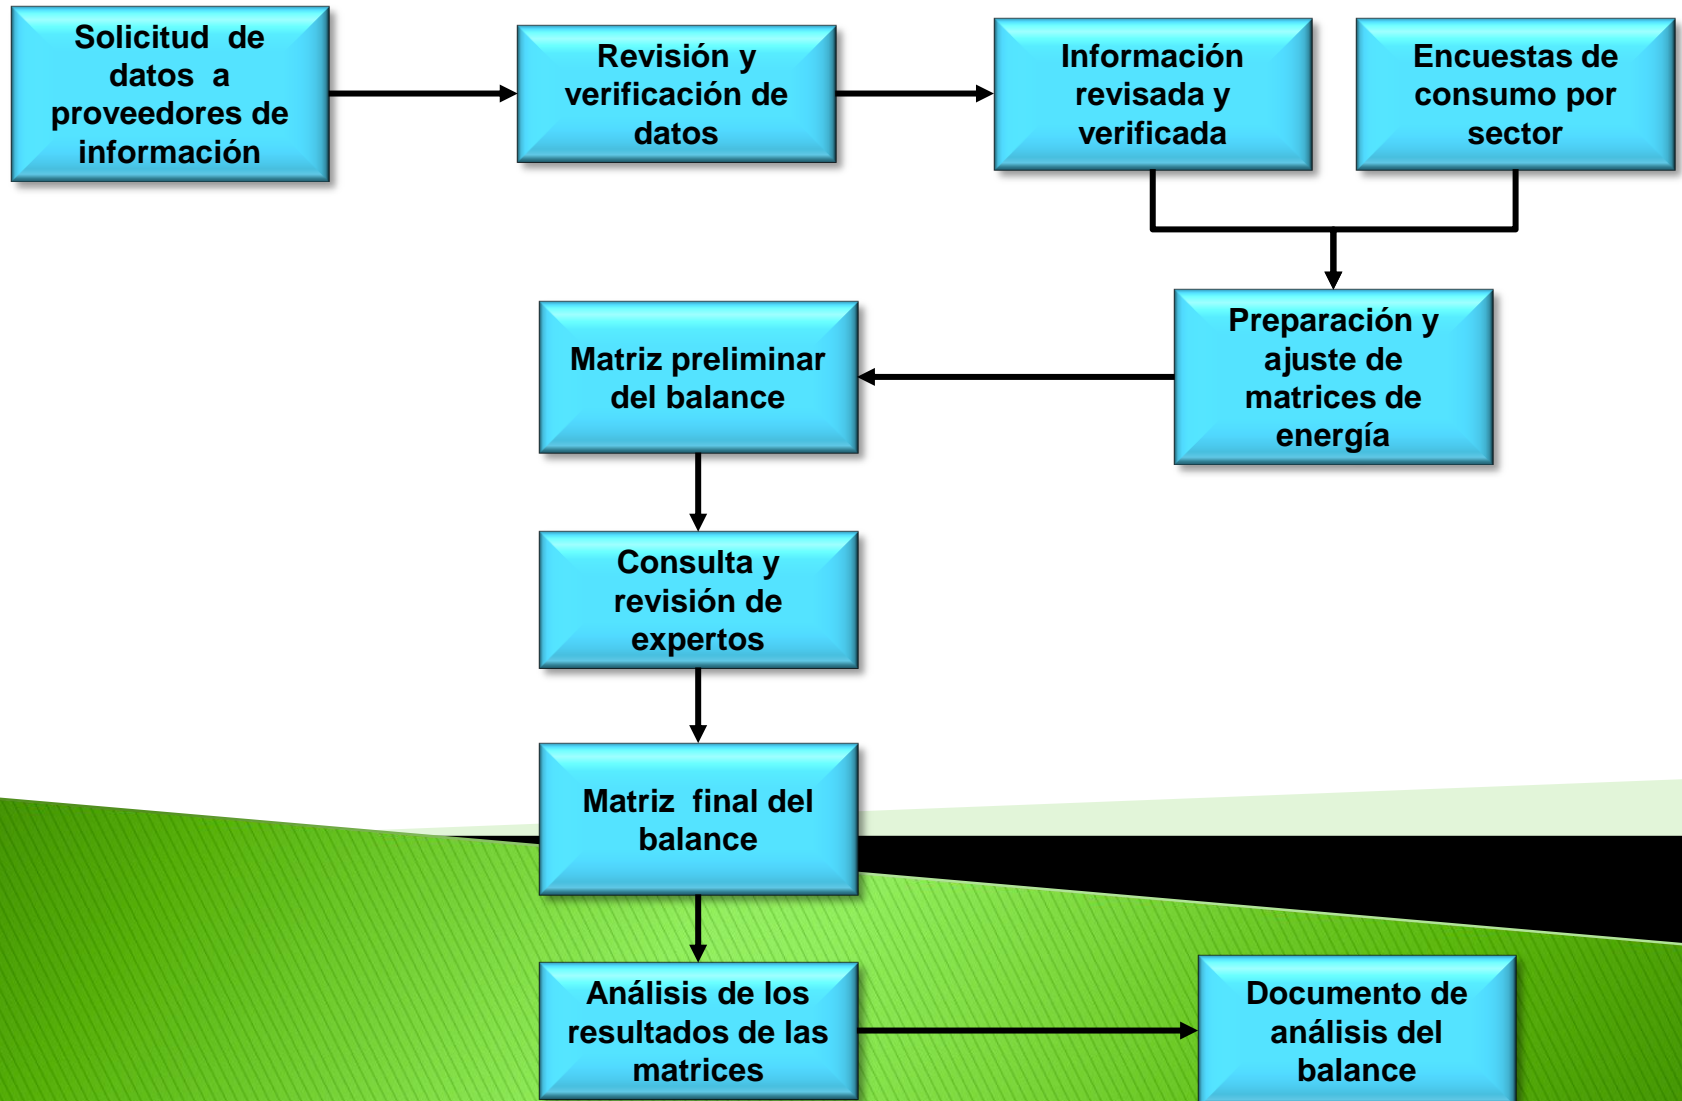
Solicitud de datos a proveedores de información

Revisión y verificación de datos

Información revisada y verificada

Encuestas de consumo por sector

Preparación y ajuste de matrices de energía

Matriz preliminar del balance

Consulta y revisión de expertos

Matriz final del balance

Análisis de los resultados de las matrices

Documento de análisis del balance